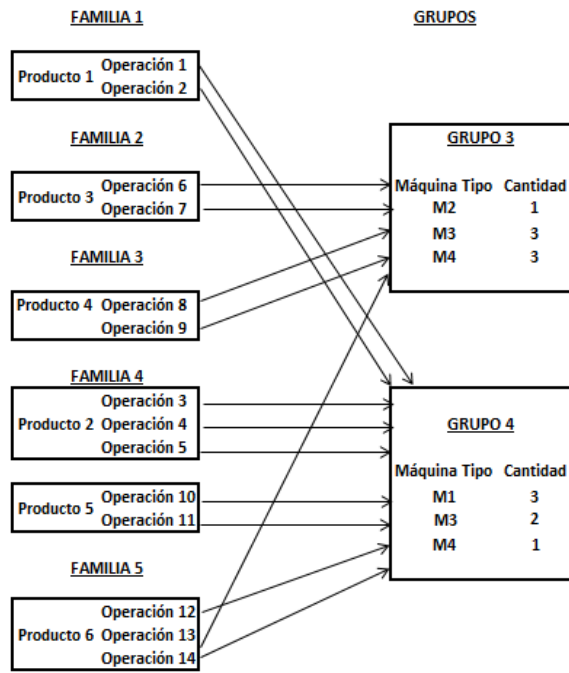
FAMILIA 1

GRUPOS

Producto 1 Operación 1
Operación 2

FAMILIA 2

Producto 3 Operación 6
Operación 7

FAMILIA 3

Producto 4 Operación 8
Operación 9

FAMILIA 4

Producto 2 Operación 3
Operación 4
Operación 5

Producto 5 Operación 10
Operación 11

FAMILIA 5

Producto 6 Operación 12
Operación 13
Operación 14

GRUPO 3

| Máquina Tipo | Cantidad |
|---|---|
| M2 | 1 |
| M3 | 3 |
| M4 | 3 |

GRUPO 4

| Máquina Tipo | Cantidad |
|---|---|
| M1 | 3 |
| M3 | 2 |
| M4 | 1 |